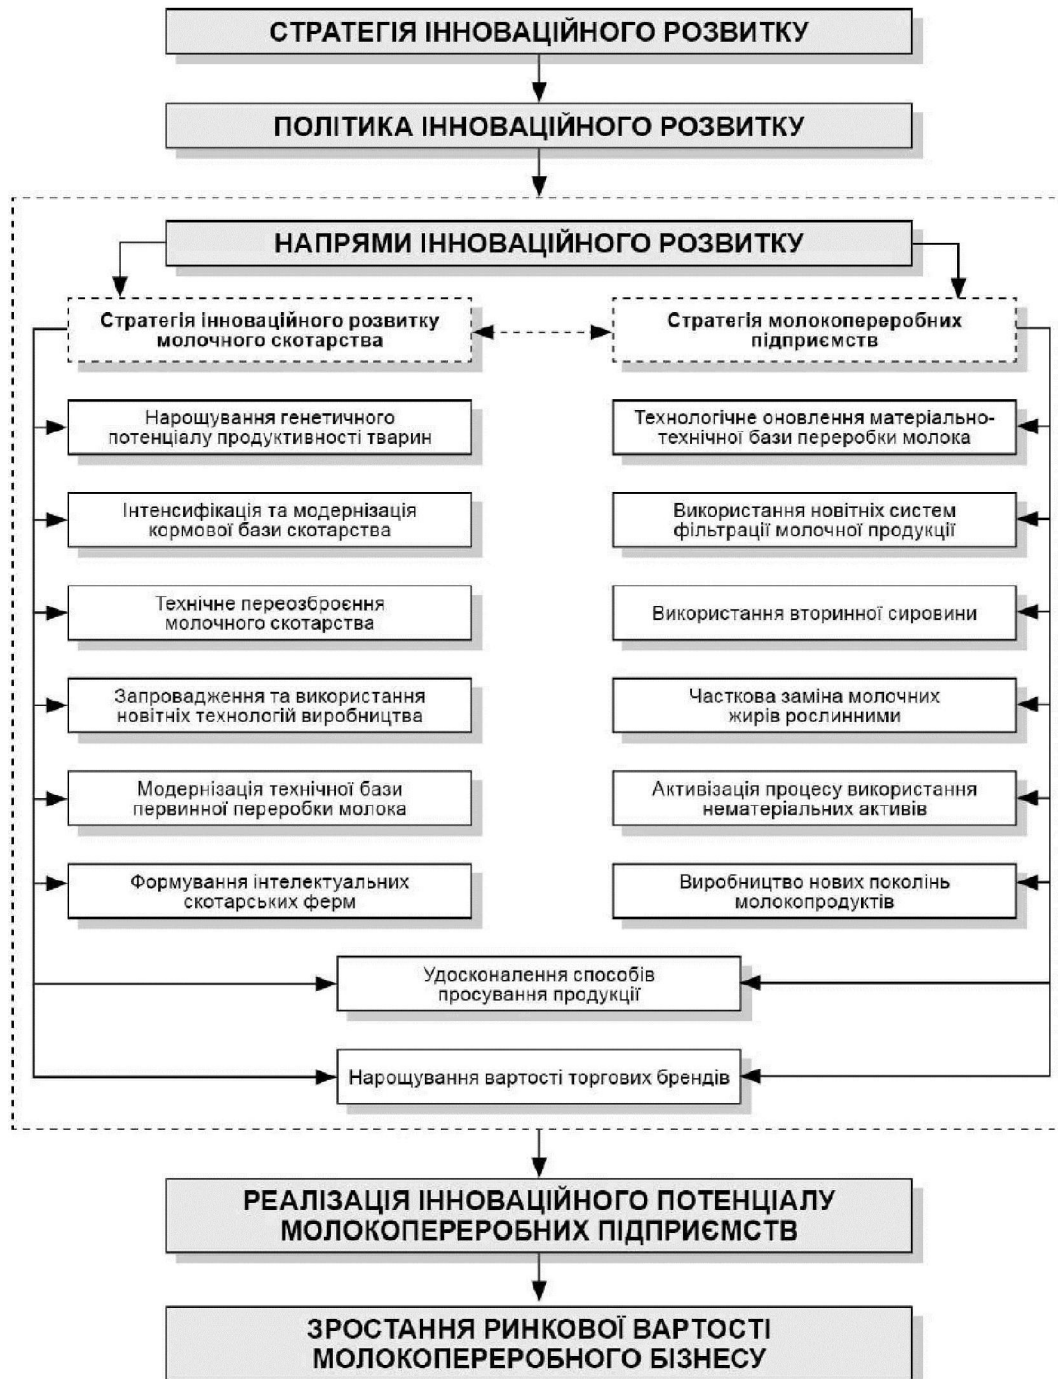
СТРАТЕГІЯ ІННОВАЦІЙНОГО РОЗВИТКУ

ПОЛІТИКА ІННОВАЦІЙНОГО РОЗВИТКУ

НАПРЯМИ ІННОВАЦІЙНОГО РОЗВИТКУ

Стратегія інноваційного розвитку молочного скотарства

Стратегія молокопереробних підприємств

Нарощування генетичного потенціалу продуктивності тварин

Інтенсифікація та модернізація кормової бази скотарства

Технічне переозброєння молочного скотарства

Запровадження та використання новітніх технологій виробництва

Модернізація технічної бази первинної переробки молока

Формування інтелектуальних скотарських ферм

Технологічне оновлення матеріально-технічної бази переробки молока

Використання новітніх систем фільтрації молочної продукції

Використання вторинної сировини

Часткова заміна молочних жирів рослинними

Активізація процесу використання нематеріальних активів

Виробництво нових поколінь молокопродуктів

Удосконалення способів просування продукції

Нарощування вартості торгових брендів

РЕАЛІЗАЦІЯ ІННОВАЦІЙНОГО ПОТЕНЦІАЛУ МОЛОКОПЕРЕРОБНИХ ПІДПРИЄМСТВ

ЗРОСТАННЯ РИНКОВОЇ ВАРТОСТІ МОЛОКОПЕРЕРОБНОГО БІЗНЕСУ